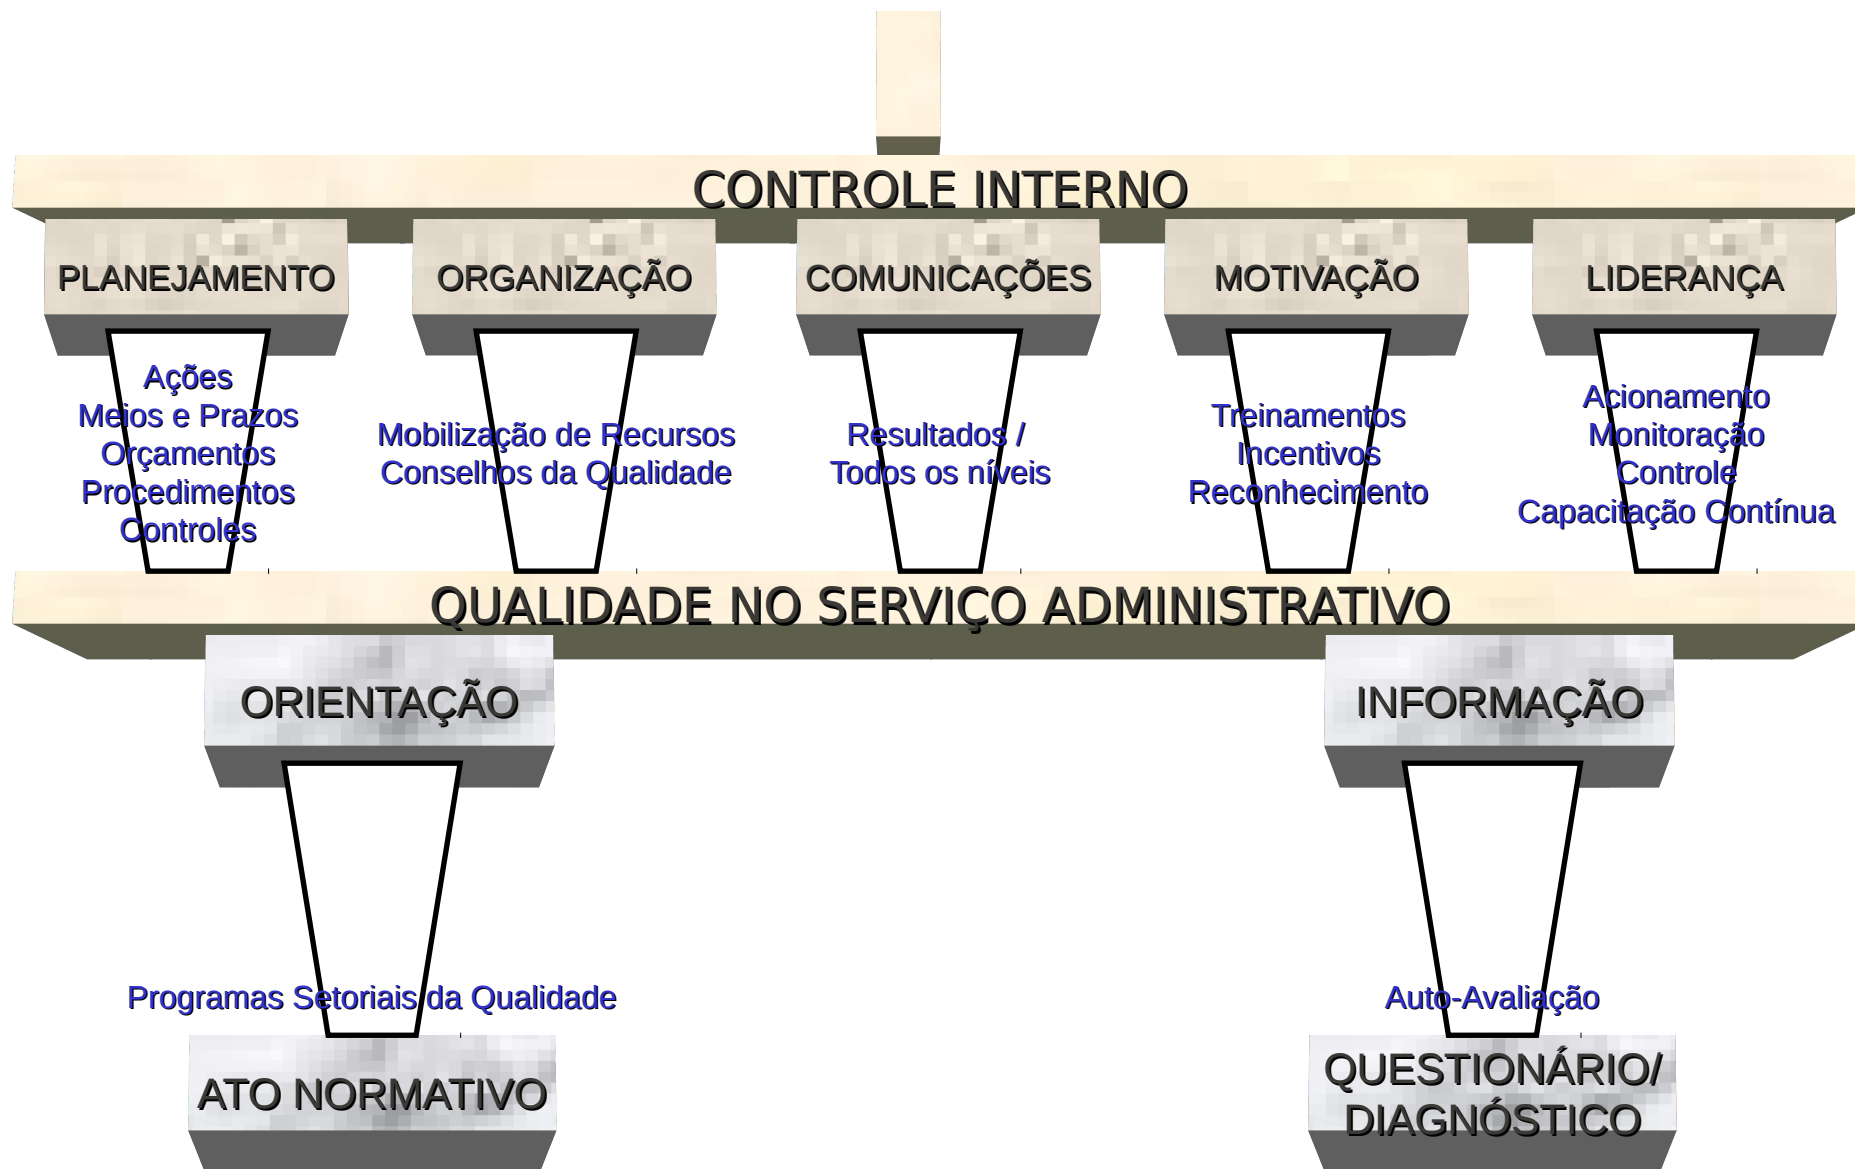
CONTROLE INTERNO

PLANEJAMENTO

ORGANIZAÇÃO

COMUNICAÇÕES

MOTIVAÇÃO

LIDERANÇA

Ações
Meios e Prazos
Orçamentos
Procedimentos
Controles

Mobilização de Recursos
Conselhos da Qualidade

Resultados /
Todos os níveis

Treinamentos
Incentivos
Reconhecimento

Acionamento
Monitoração
Controle
Capacitação Contínua

QUALIDADE NO SERVIÇO ADMINISTRATIVO

ORIENTAÇÃO

INFORMAÇÃO

Programas Setoriais da Qualidade

Auto-Avaliação

ATO NORMATIVO

QUESTIONÁRIO/
DIAGNÓSTICO